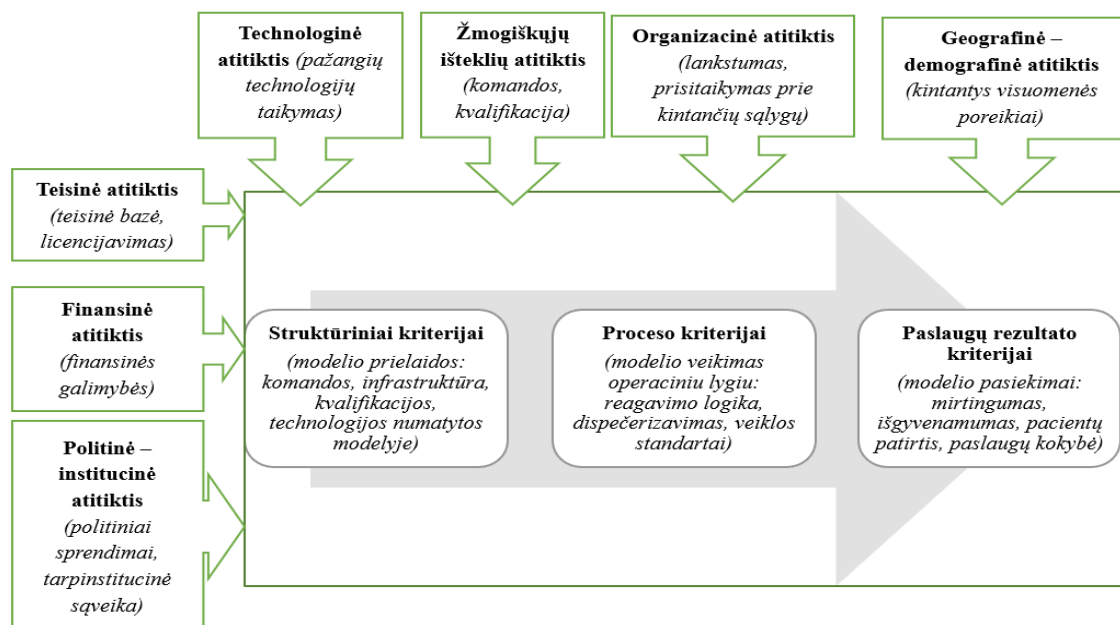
**Technologinė atitiktis** *(pažangių technologijų taikymas)*

**Žmogiškųjų išteklių atitiktis** *(komandos, kvalifikacija)*

**Organizacinė atitiktis** *(lankstumas, prisitaikymas prie kintančių sąlygų)*

**Geografinė – demografinė atitiktis** *(kintantys visuomenės poreikiai)*

**Teisinė atitiktis** *(teisinė bazė, licencijavimas)*

**Finansinė atitiktis** *(finansinės galimybės)*

**Politinė – institucinė atitiktis** *(politiniai sprendimai, tarpinstitucinė sąveika)*

**Struktūriniai kriterijai** *(modelio prielaidos: komandos, infrastruktūra, kvalifikacijos, technologijos numatytos modelyje)*

**Proceso kriterijai** *(modelio veikimas operaciniu lygiu: reagavimo logika, dispečerizavimas, veiklos standartai)*

**Paslaugų rezultato kriterijai** *(modelio pasiekimai: mirtingumas, išgyvenamumas, pacientų patirtis, paslaugų kokybė)*